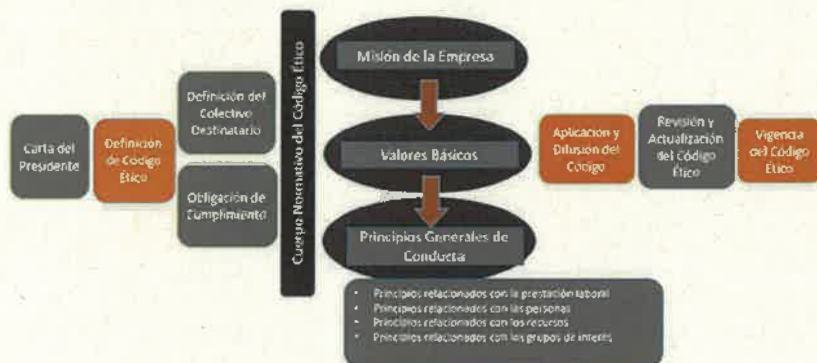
Carta del Presidente

Definición de Código Ético

Definición del Colectivo Destinatario

Obligación de Cumplimiento

Cuerpo Normativo del Código Ético

Misión de la Empresa

Valores Básicos

Principios Generales de Conducta

- Principios relacionados con la prestación laboral
- Principios relacionados con las personas
- Principios relacionados con los recursos
- Principios relacionados con los grupos de interés

Aplicación y Difusión del Código

Revisión y Actualización del Código Ético

Vigencia del Código Ético